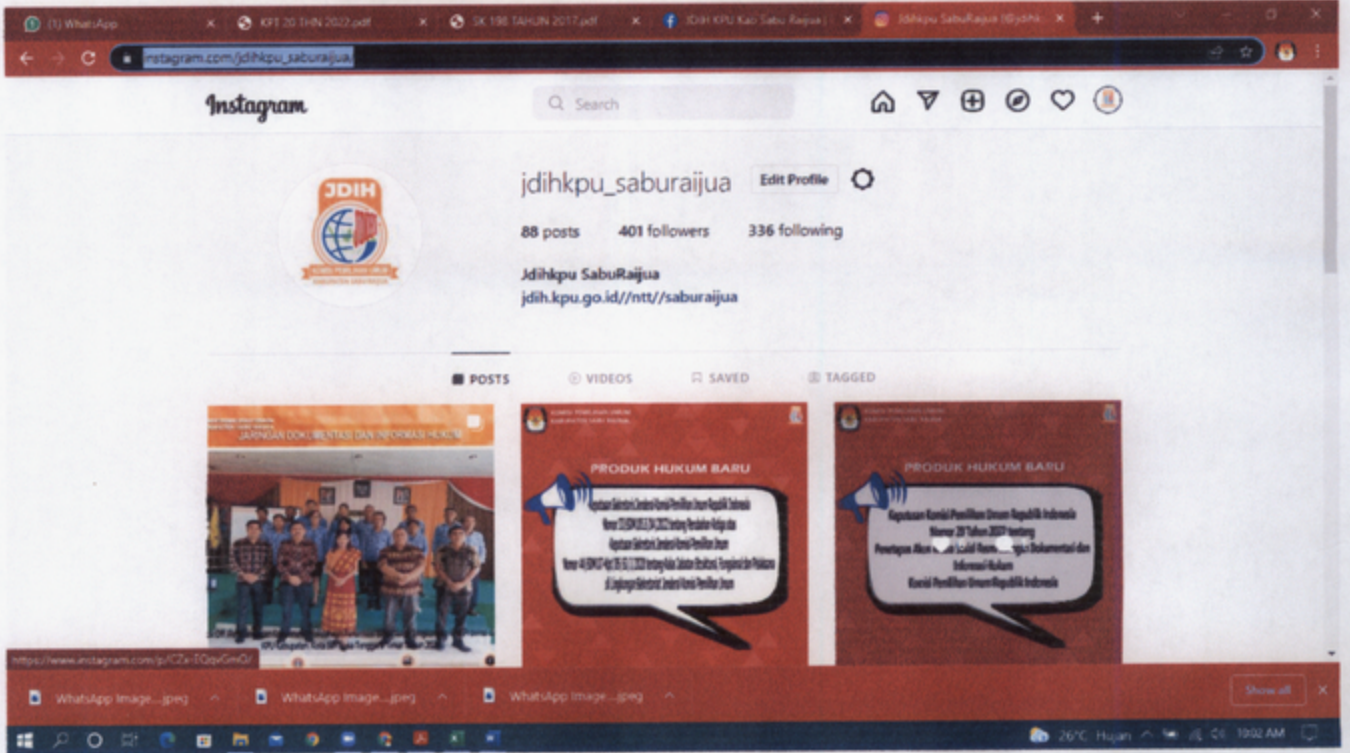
(1) WhatsApp | KPT 20 THN 2022.pdf | SK 198 TAHUN 2017.pdf | JDIH KPU Kab Sabu Raijua | Jdihkpu SabuRaijua (@jdih

instagram.com/jdihkpu_saburaijua/

Instagram

Search

JDIH

jdihkpu_saburaijua Edit Profile

88 posts 401 followers 336 following

Jdihkpu SabuRaijua
jdih.kpu.go.id//ntt//saburaijua

POSTS VIDEOS SAVED TAGGED

JARINGAN DOKUMENTASI DAN INFORMASI HUKUM

PRODUK HUKUM BARU

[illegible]

PRODUK HUKUM BARU

Keputusan Komisi Pemilihan Umum Republik Indonesia Nomor 2? Tahun 2017 tentang Penetapan Akun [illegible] Dokumentasi dan Informasi Hukum Komisi Pemilihan Umum Republik Indonesia

https://www.instagram.com/p/CZx-TQqvGmQ/

WhatsApp Image....jpeg WhatsApp Image....jpeg WhatsApp Image....jpeg Show all

26°C Hujan 10:02 AM